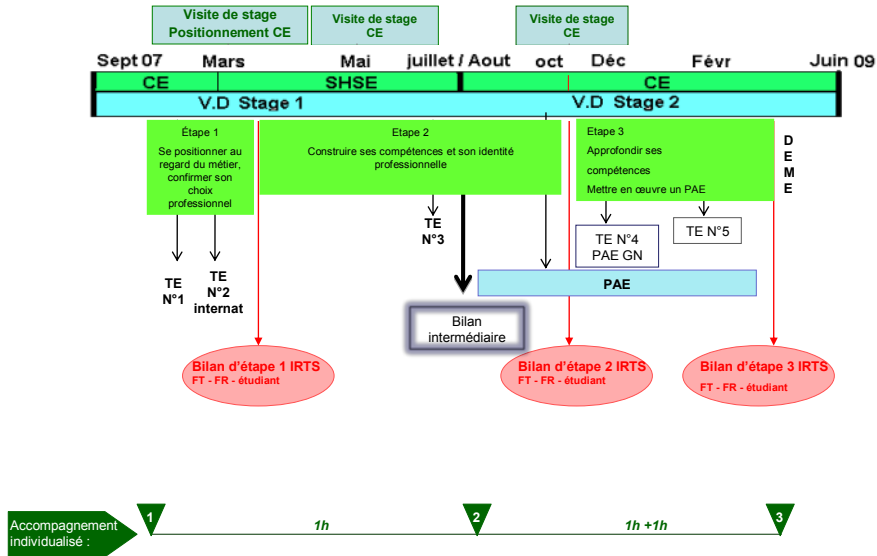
Visite de stage
Positionnement CE

Visite de stage
CE

Visite de stage
CE

Sept 07 Mars Mai juillet / Aout oct Déc Févr Juin 09

CE SHSE CE

V.D Stage 1 V.D Stage 2

Étape 1
Se positionner au regard du métier, confirmer son choix professionnel

Etape 2
Construire ses compétences et son identité professionnelle

Etape 3
Approfondir ses compétences
Mettre en œuvre un PAE

D
E
M
E

TE
N°1

TE
N°2
internat

TE
N°3

TE N°4
PAE GN

TE N°5

PAE

Bilan
intermédiaire

Bilan d'étape 1 IRTS
FT - FR - étudiant

Bilan d'étape 2 IRTS
FT - FR - étudiant

Bilan d'étape 3 IRTS
FT - FR - étudiant

Accompagnement individualisé :

1
1h
2
1h +1h
3